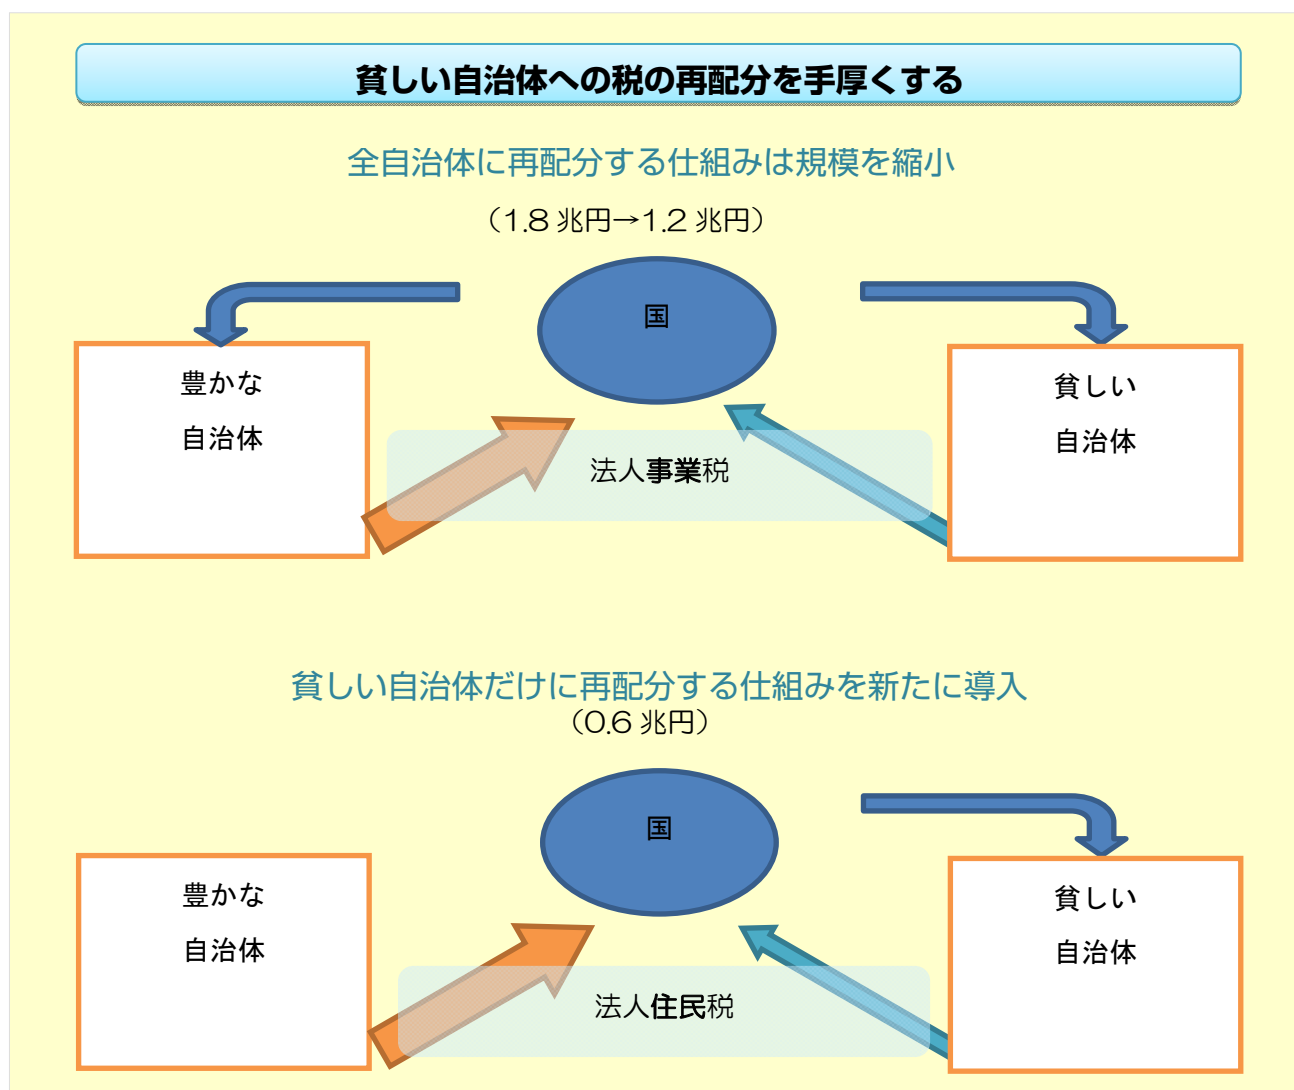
貧しい自治体への税の再配分を手厚くする

全自治体に再配分する仕組みは規模を縮小

（1.8 兆円→1.2 兆円）

国

豊かな
自治体

貧しい
自治体

法人事業税

貧しい自治体だけに再配分する仕組みを新たに導入
（0.6 兆円）

国

豊かな
自治体

貧しい
自治体

法人住民税